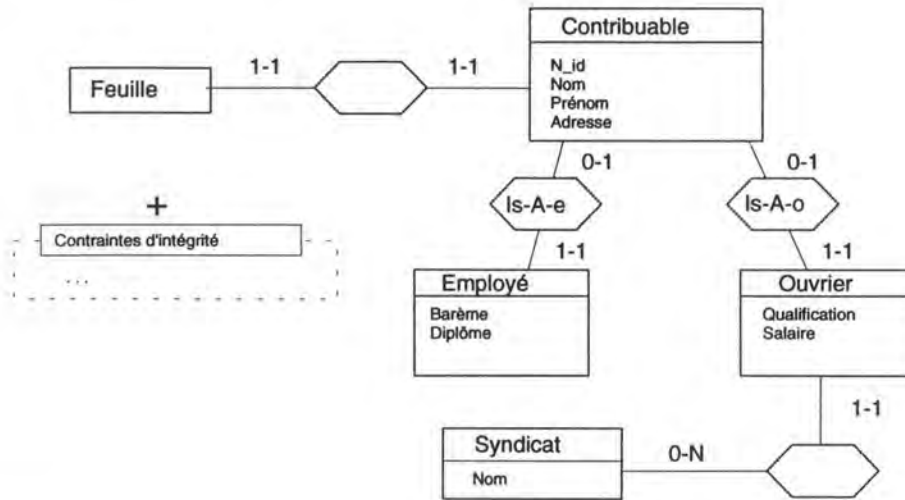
Contribuable
N_id
Nom
Prénom
Adresse

Feuille

1-1

1-1

0-1

0-1

Is-A-e

Is-A-o

+

Contraintes d'intégrité

...

1-1

1-1

Employé
Barème
Diplôme

Ouvrier
Qualification
Salaire

1-1

Syndicat
Nom

0-N